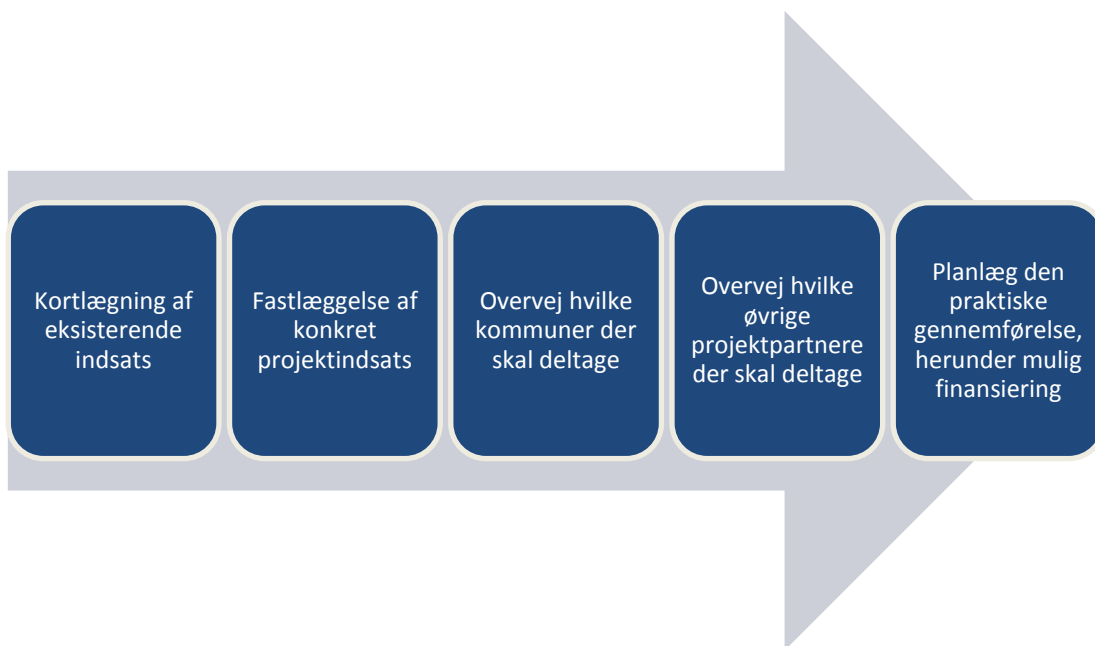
Kortlægning af eksisterende indsats

Fastlæggelse af konkret projektindsats

Overvej hvilke kommuner der skal deltage

Overvej hvilke øvrige projektpartnere der skal deltage

Planlæg den praktiske gennemførelse, herunder mulig finansiering